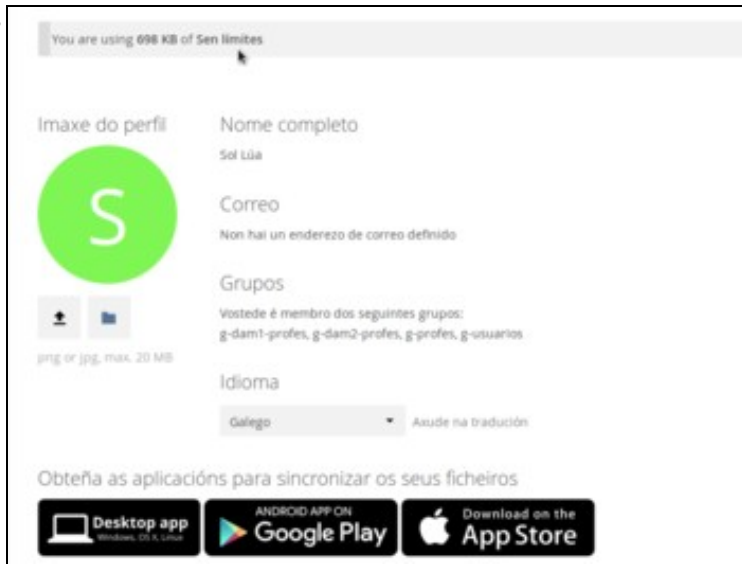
You are using 698 KB of Sen límites

Imaxe do perfil

S

png or jpg, max. 20 MB

Nome completo

Sol Lúa

Correo

Non hai un enderezo de correo definido

Grupos

Vostede é membro dos seguintes grupos:
g-dam1-profes, g-dam2-profes, g-profes, g-usuarios

Idioma

Galego

Axude na tradución

Obteña as aplicacións para sincronizar os seus ficheiros

Desktop app
Windows, OS X, Linux

ANDROID APP ON
Google Play

Download on the
App Store